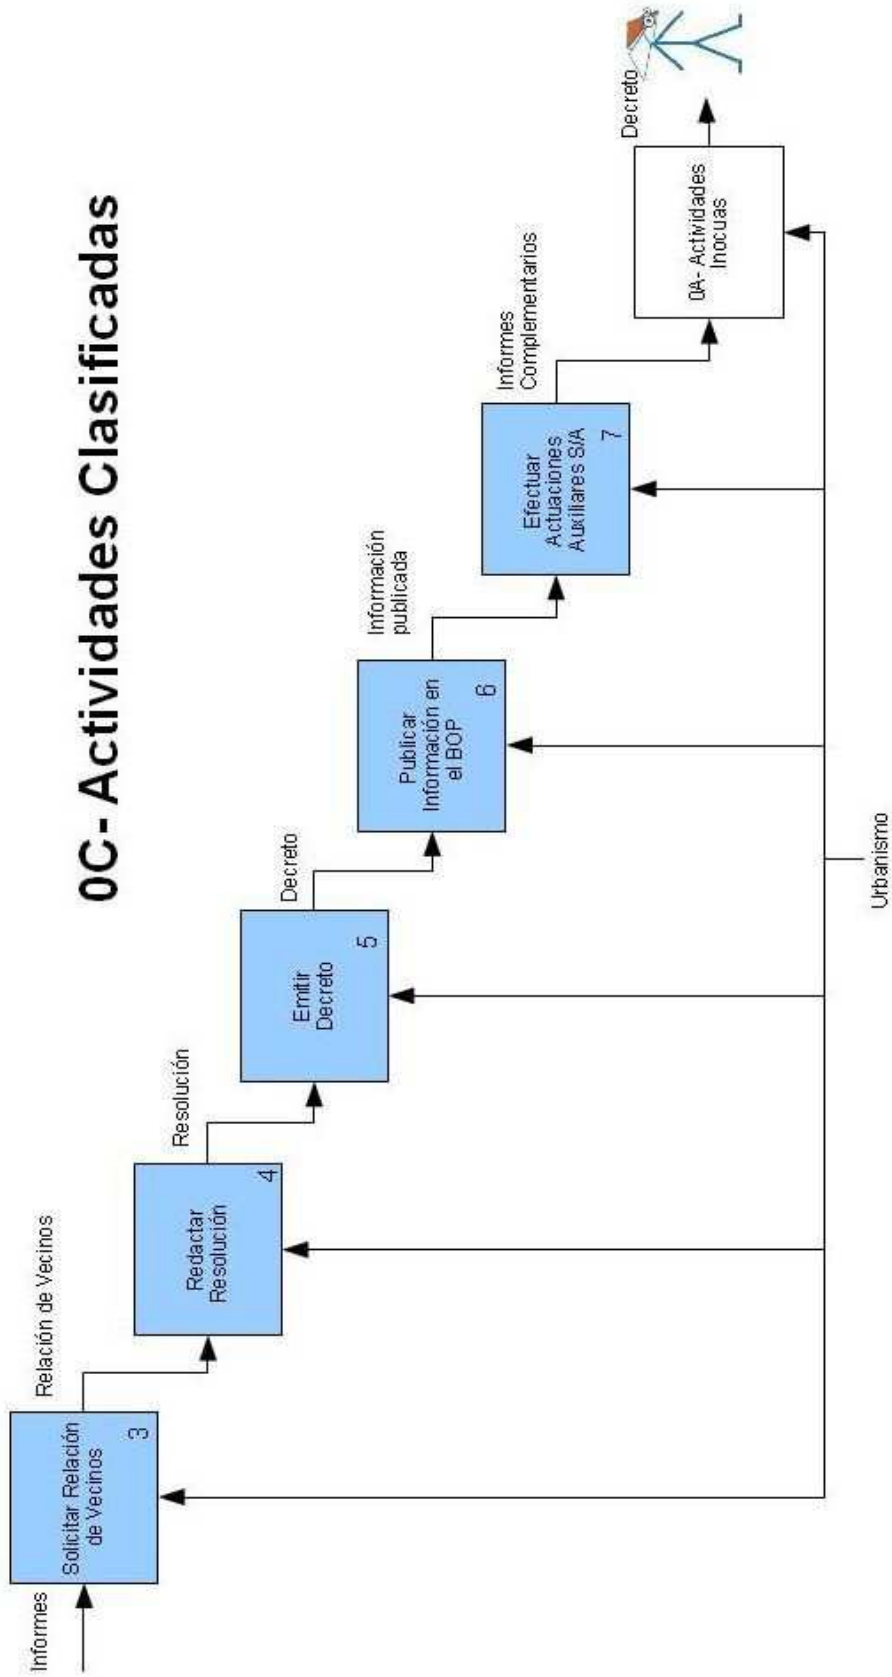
0C- Actividades Clasificadas

Informes

Solicitar Relación de Vecinos 3

Relación de Vecinos

Redactar Resolución 4

Resolución

Emitir Decreto 5

Decreto

Publicar Información en el BOP 6

Información publicada

Efectuar Actuaciones Auxiliares S/A 7

Informes Complementarios

0A- Actividades Inocuas

Decreto

Urbanismo